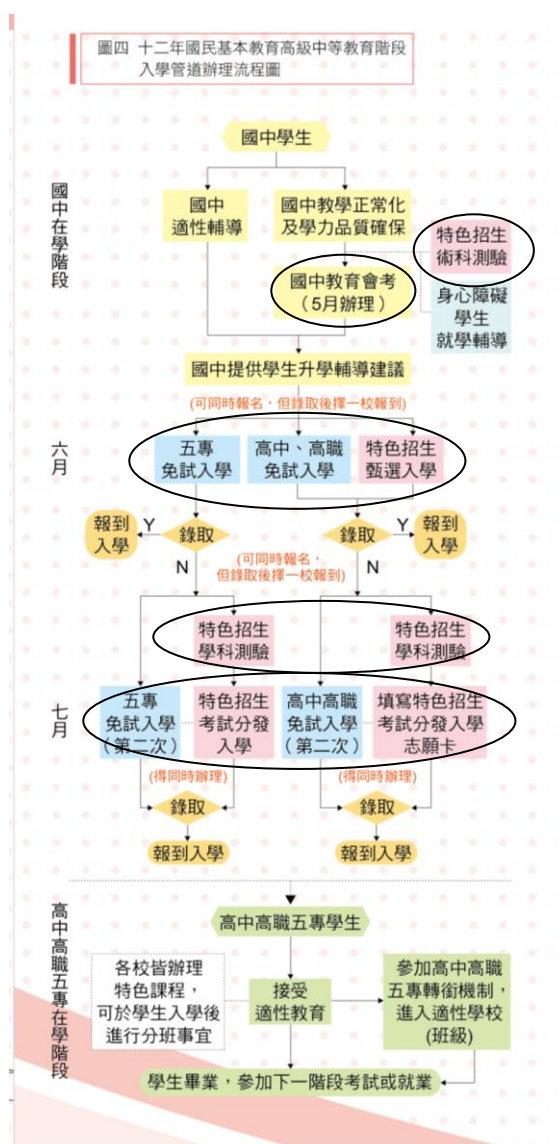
圖四 十二年國民基本教育高級中等教育階段入學管道辦理流程圖

國中在學階段

國中學生

國中適性輔導

國中教學正常化及學力品質確保

特色招生術科測驗

國中教育會考（5月辦理）

身心障礙學生就學輔導

國中提供學生升學輔導建議

(可同時報名，但錄取後擇一校報到)

六月

五專免試入學

高中、高職免試入學

特色招生甄選入學

報到入學 Y 錄取 N

(可同時報名，但錄取後擇一校報到)

錄取 Y 報到入學 N

特色招生學科測驗

特色招生學科測驗

七月

五專免試入學（第二次）

特色招生考試分發入學

高中高職免試入學（第二次）

填寫特色招生考試分發入學志願卡

(得同時辦理)

(得同時辦理)

錄取

錄取

報到入學

報到入學

高中高職五專在學階段

高中高職五專學生

各校皆辦理特色課程，可於學生入學後進行分班事宜

接受適性教育

參加高中高職五專轉銜機制，進入適性學校(班級)

學生畢業，參加下一階段考試或就業